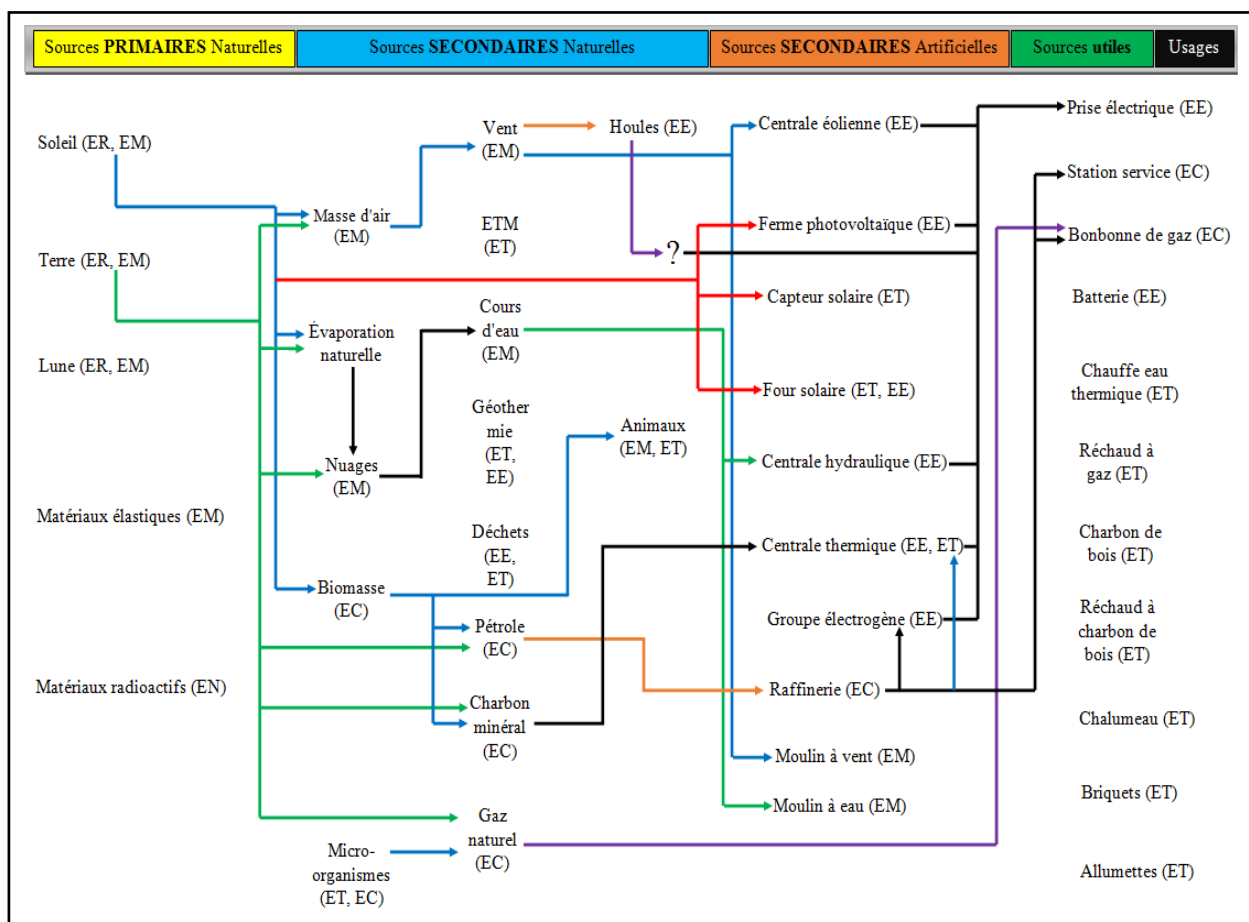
Sources **PRIMAIRES** Naturelles | Sources **SECONDAIRES** Naturelles | Sources **SECONDAIRES** Artificielles | Sources **utiles** | Usages

Soleil (ER, EM)

Terre (ER, EM)

Lune (ER, EM)

Matériaux élastiques (EM)

Matériaux radioactifs (EN)

Masse d'air (EM)

Évaporation naturelle

Nuages (EM)

Biomasse (EC)

Micro-organismes (ET, EC)

Vent (EM)

ETM (ET)

Cours d'eau (EM)

Géothermie (ET, EE)

Déchets (EE, ET)

Pétrole (EC)

Charbon minéral (EC)

Gaz naturel (EC)

Houles (EE)

?

Animaux (EM, ET)

Centrale éolienne (EE)

Ferme photovoltaïque (EE)

Capteur solaire (ET)

Four solaire (ET, EE)

Centrale hydraulique (EE)

Centrale thermique (EE, ET)

Groupe électrogène (EE)

Raffinerie (EC)

Moulin à vent (EM)

Moulin à eau (EM)

Prise électrique (EE)

Station service (EC)

Bonbonne de gaz (EC)

Batterie (EE)

Chauffe eau thermique (ET)

Réchaud à gaz (ET)

Charbon de bois (ET)

Réchaud à charbon de bois (ET)

Chalumeau (ET)

Briquets (ET)

Allumettes (ET)